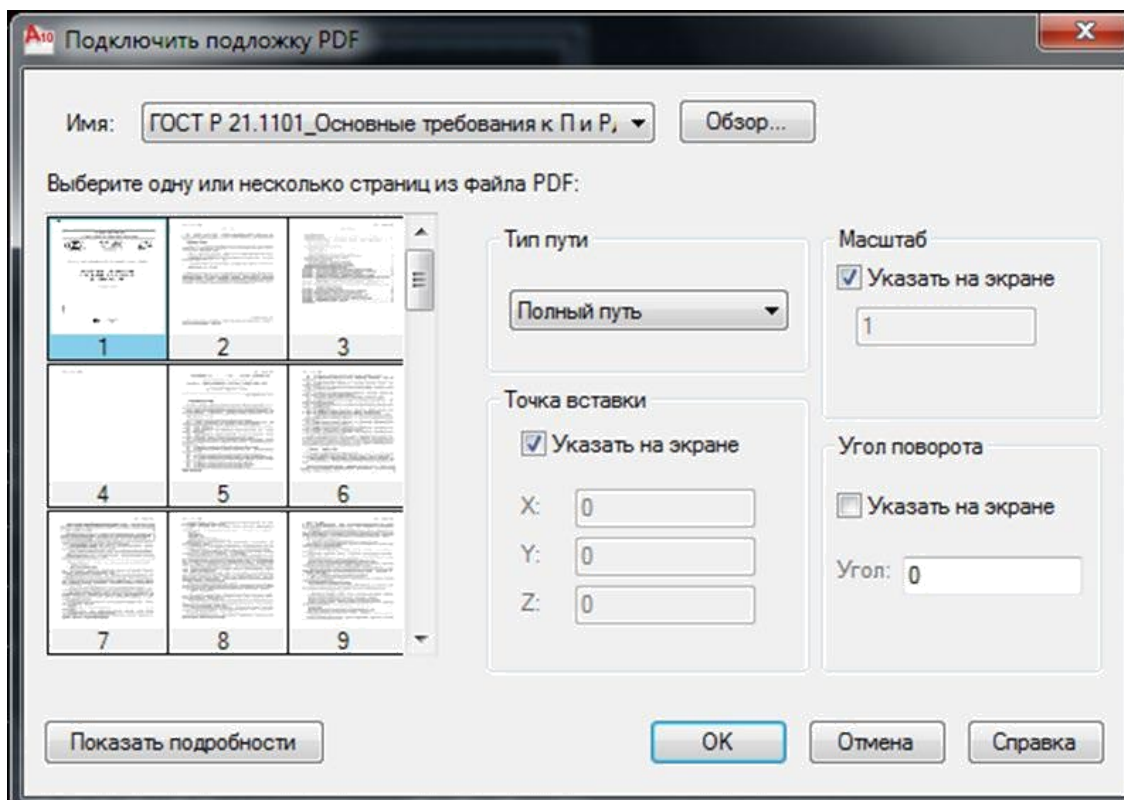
Подключить подложку PDF

Имя: ГОСТ Р 21.1101_Основные требования к П и Р, Обзор...

Выберите одну или несколько страниц из файла PDF:

1 2 3
4 5 6
7 8 9

Тип пути
Полный путь

Масштаб
Указать на экране
1

Точка вставки
Указать на экране
X: 0
Y: 0
Z: 0

Угол поворота
Указать на экране
Угол: 0

Показать подробности
OK
Отмена
Справка